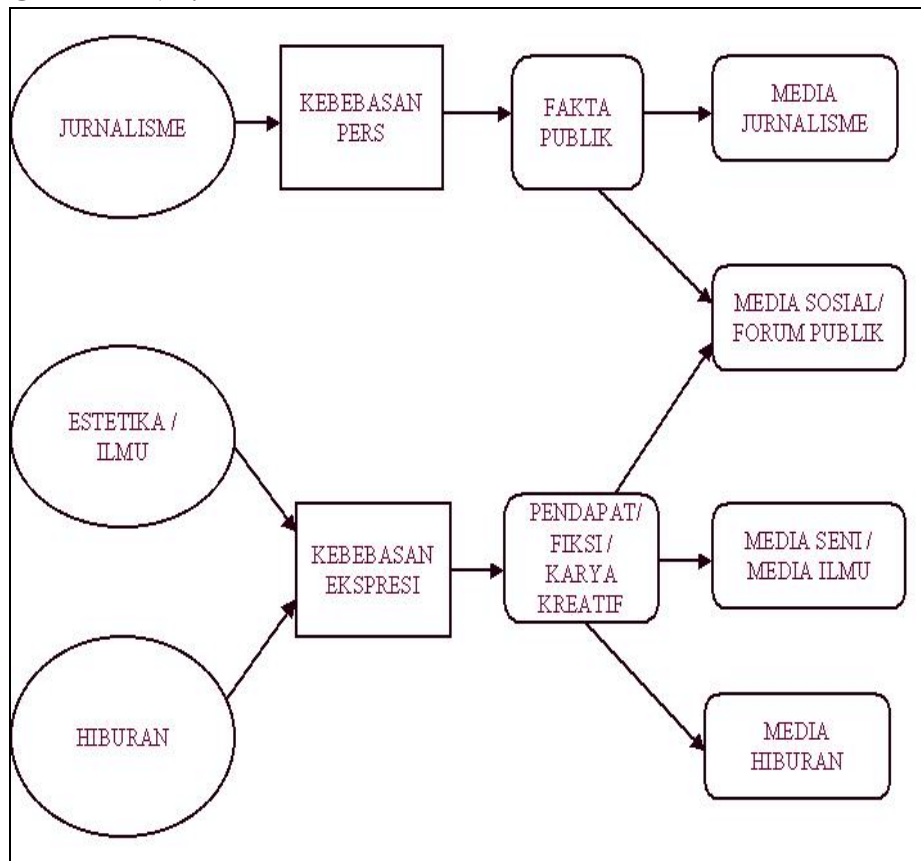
JURNALISME

KEBEBASAN PERS

FAKTA PUBLIK

MEDIA JURNALISME

MEDIA SOSIAL/ FORUM PUBLIK

ESTETIKA / ILMU

KEBEBASAN EKSPRESI

PENDAPAT/ FIKSI / KARYA KREATIF

MEDIA SENI / MEDIA ILMU

HIBURAN

MEDIA HIBURAN